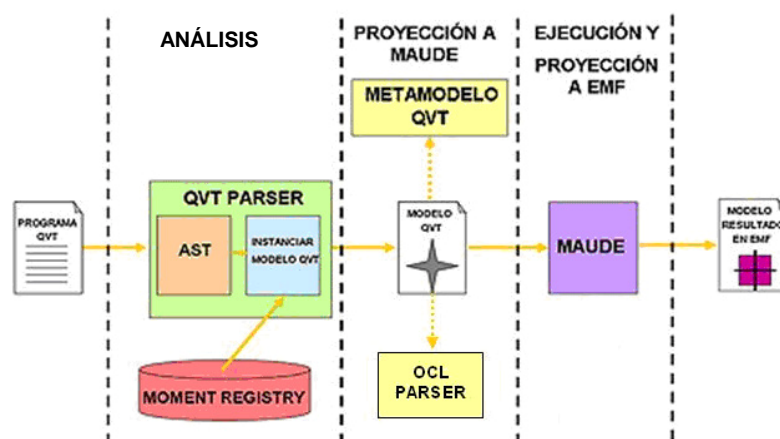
ANÁLISIS

PROYECCIÓN A MAUDE

EJECUCIÓN Y PROYECCIÓN A EMF

METAMODELO QVT

PROGRAMA QVT

QVT PARSER

AST

INSTANCIAR MODELO QVT

MODELO QVT

MAUDE

MODELO RESULTADO EN EMF

MOMENT REGISTRY

OCL PARSER